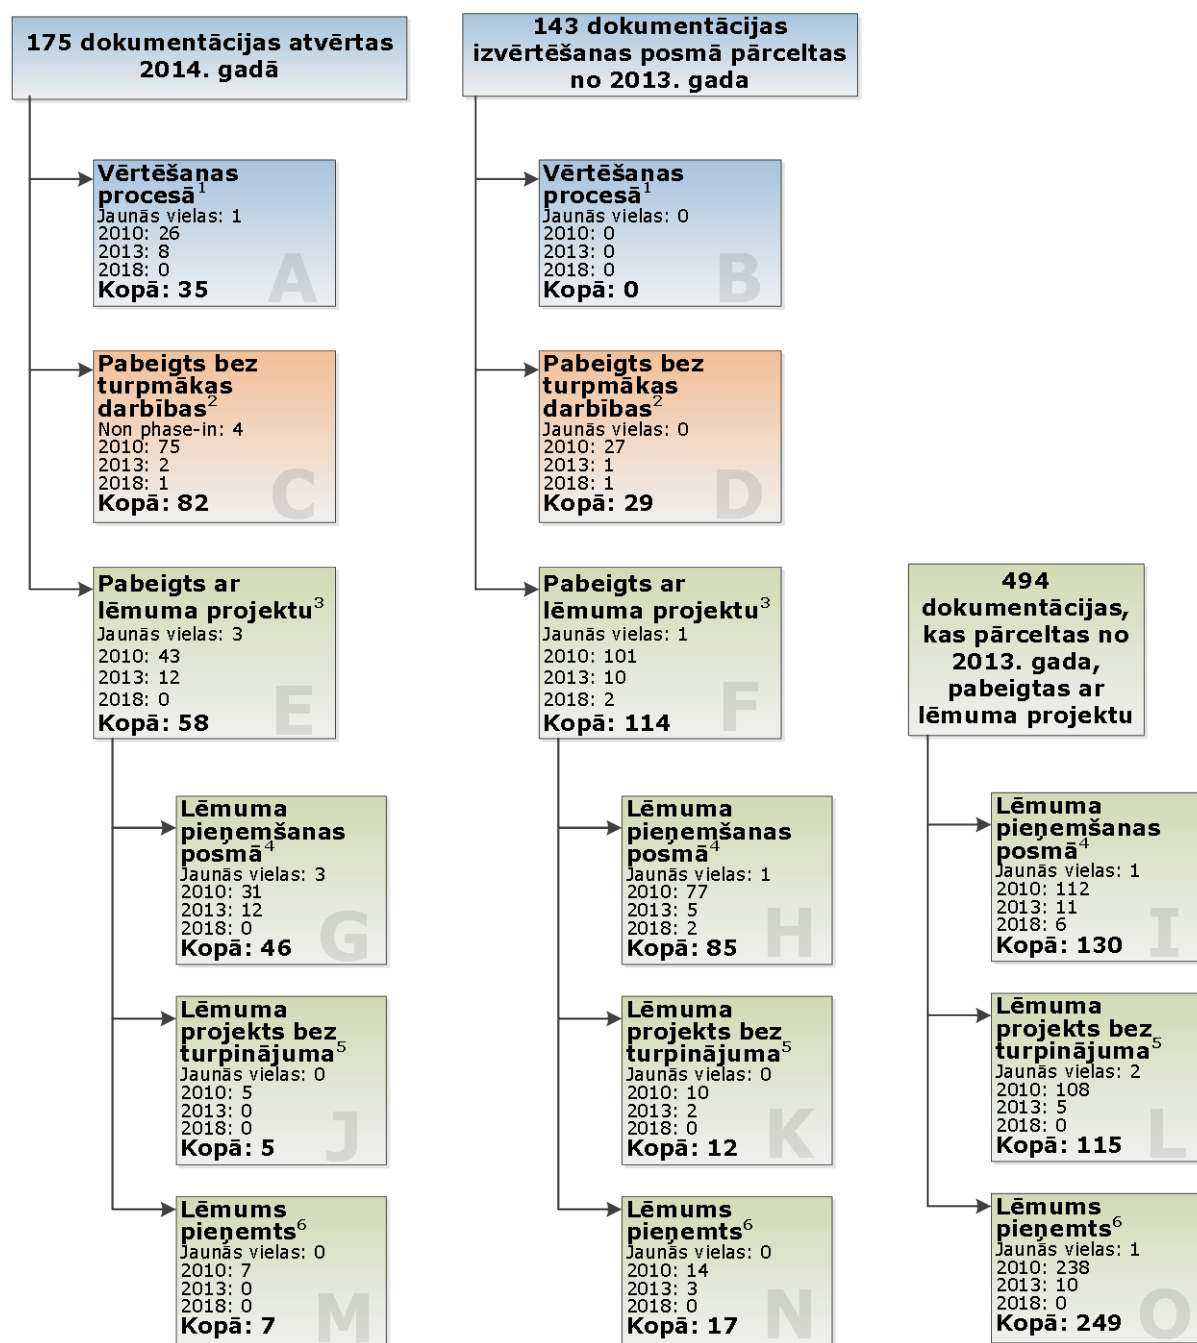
175 dokumentācijas atvērtas 2014. gadā

Vērtēšanas procesā$^{1}$
Jaunās vielas: 1
2010: 26
2013: 8
2018: 0
Kopā: 35
A

Pabeigts bez turpmākas darbības$^{2}$
Non phase-in: 4
2010: 75
2013: 2
2018: 1
Kopā: 82
C

Pabeigts ar lēmuma projektu$^{3}$
Jaunās vielas: 3
2010: 43
2013: 12
2018: 0
Kopā: 58
E

Lēmuma pieņemšanas posmā$^{4}$
Jaunās vielas: 3
2010: 31
2013: 12
2018: 0
Kopā: 46
G

Lēmuma projekts bez turpinājuma$^{5}$
Jaunās vielas: 0
2010: 5
2013: 0
2018: 0
Kopā: 5
J

Lēmums pieņemts$^{6}$
Jaunās vielas: 0
2010: 7
2013: 0
2018: 0
Kopā: 7
M

143 dokumentācijas izvērtēšanas posmā pārceltas no 2013. gada

Vērtēšanas procesā$^{1}$
Jaunās vielas: 0
2010: 0
2013: 0
2018: 0
Kopā: 0
B

Pabeigts bez turpmākas darbības$^{2}$
Jaunās vielas: 0
2010: 27
2013: 1
2018: 1
Kopā: 29
D

Pabeigts ar lēmuma projektu$^{3}$
Jaunās vielas: 1
2010: 101
2013: 10
2018: 2
Kopā: 114
F

Lēmuma pieņemšanas posmā$^{4}$
Jaunās vielas: 1
2010: 77
2013: 5
2018: 2
Kopā: 85
H

Lēmuma projekts bez turpinājuma$^{5}$
Jaunās vielas: 0
2010: 10
2013: 2
2018: 0
Kopā: 12
K

Lēmums pieņemts$^{6}$
Jaunās vielas: 0
2010: 14
2013: 3
2018: 0
Kopā: 17
N

494 dokumentācijas, kas pārceltas no 2013. gada, pabeigtas ar lēmuma projektu

Lēmuma pieņemšanas posmā$^{4}$
Jaunās vielas: 1
2010: 112
2013: 11
2018: 6
Kopā: 130
I

Lēmuma projekts bez turpinājuma$^{5}$
Jaunās vielas: 2
2010: 108
2013: 5
2018: 0
Kopā: 115
L

Lēmums pieņemts$^{6}$
Jaunās vielas: 1
2010: 238
2013: 10
2018: 0
Kopā: 249
O